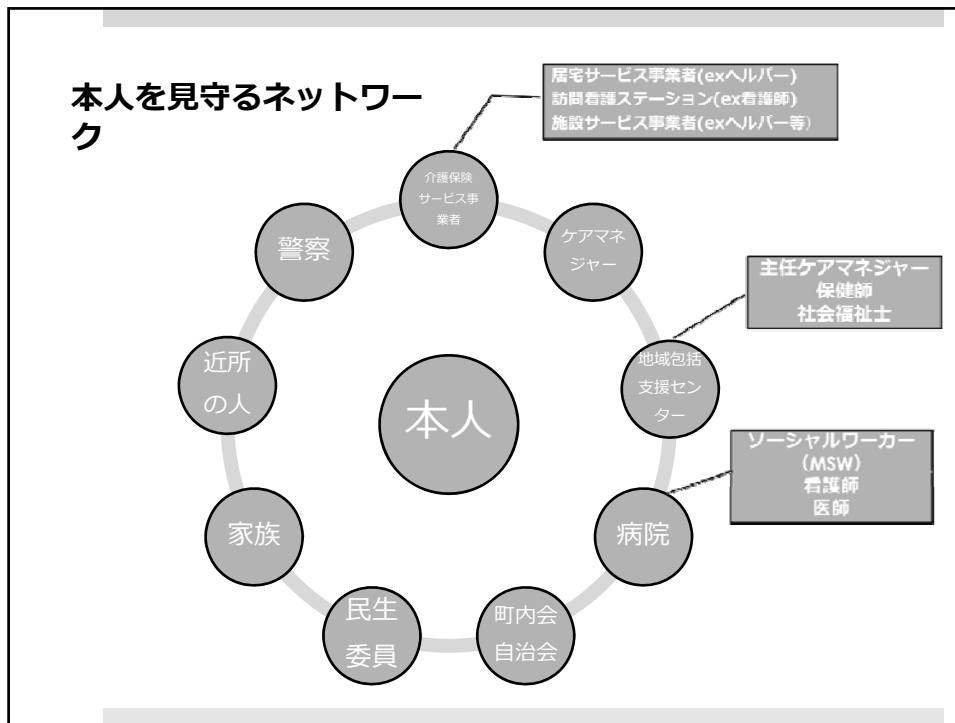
本人を見守るネットワーク

居宅サービス事業者(exヘルパー)
訪問看護ステーション(ex看護師)
施設サービス事業者(exヘルパー等)

介護保険サービス事業者

ケアマネジャー

主任ケアマネジャー
保健師
社会福祉士

地域包括支援センター

ソーシャルワーカー
(MSW)
看護師
医師

病院

町内会
自治会

民生委員

家族

近所の人

警察

本人